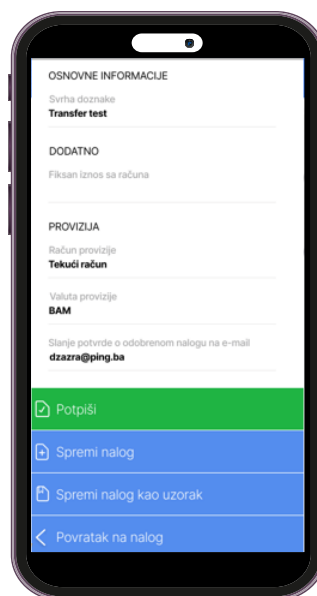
OSNOVNE INFORMACIJE

Svrha doznake
Transfer test

DODATNO

Fiksan iznos sa računa

PROVIZIJA

Račun provizije
Tekući račun

Valuta provizije
BAM

Slanje potvrde o odobrenom nalogu na e-mail
dzazra@ping.ba

Potpiši

Spremi nalog

Spremi nalog kao uzorak

Povratak na nalog